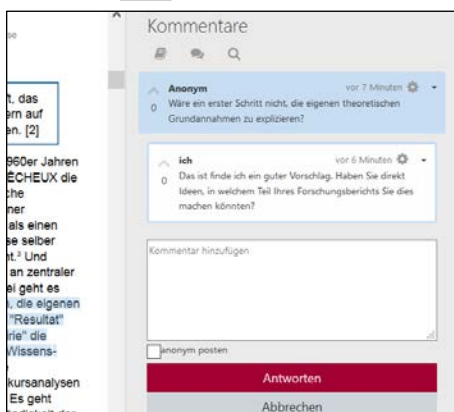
se

t, das
ern auf
en. [2]

960er Jahren
ÊCHEUX die
che
ner
als einen
se selber
nt.³ Und
an zentraler
ei geht es
, die eigenen
"Resultat"
rie" die
Wissens-

kursanalysen
Es geht

Kommentare

Anonym
vor 7 Minuten
0
Wäre ein erster Schritt nicht, die eigenen theoretischen Grundannahmen zu explizieren?

ich
vor 6 Minuten
0
Das ist finde ich ein guter Vorschlag. Haben Sie direkt Ideen, in welchem Teil Ihres Forschungsberichts Sie dies machen könnten?

Kommentar hinzufügen

anonym posten

Antworten

Abbrechen